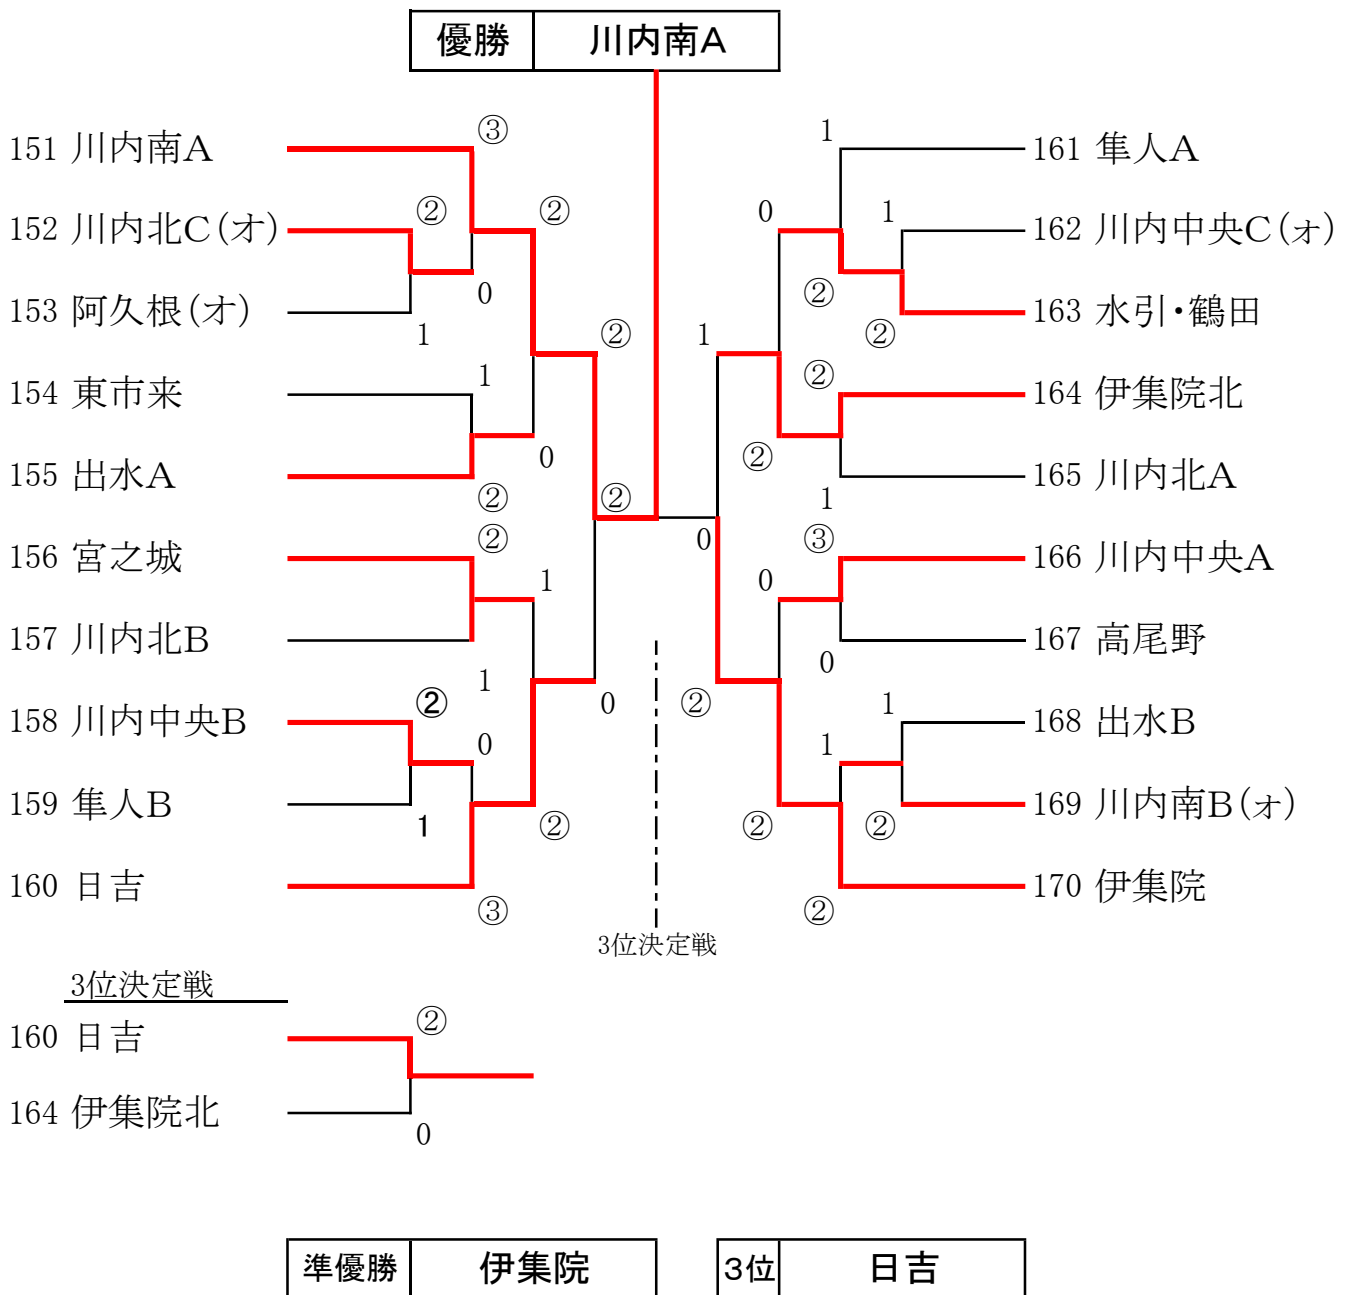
| 優勝 | 川内南A |
|---|---|

151 川内南A
152 川内北C(オ)
153 阿久根(オ)
154 東市来
155 出水A
156 宮之城
157 川内北B
158 川内中央B
159 隼人B
160 日吉

161 隼人A
162 川内中央C(ォ)
163 水引・鶴田
164 伊集院北
165 川内北A
166 川内中央A
167 高尾野
168 出水B
169 川内南B(ォ)
170 伊集院

③ ② ② 0 1 ② 1 0 ② ② ② ② 1 ② 1 0 1 ② 0 ② ③ 0 ②

1 0 1 ② ② 1 ② ② 1 ③ 0 0 0 ② 1 1 ② ② ② ②

3位決定戦

3位決定戦
160 日吉
164 伊集院北
② 0

| 準優勝 | 伊集院 |
|---|---|

| 3位 | 日吉 |
|---|---|